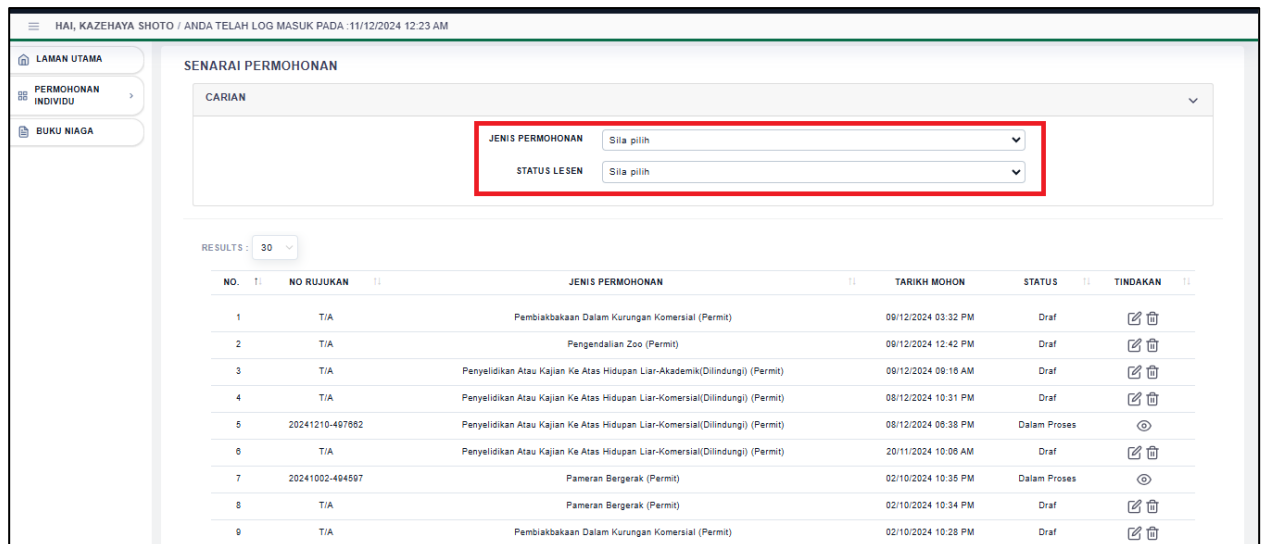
HAI, KAZEHAYA SHOTO / ANDA TELAH LOG MASUK PADA :11/12/2024 12:23 AM

LAMAN UTAMA
PERMOHONAN INDIVIDU
BUKU NIAGA

SENARAI PERMOHONAN

CARIAN

JENIS PERMOHONAN Sila pilih
STATUS LESEN Sila pilih

RESULTS : 30

| NO. | NO RUJUKAN | JENIS PERMOHONAN | TARIKH MOHON | STATUS | TINDAKAN |
|---|---|---|---|---|---|
| 1 | T/A | Pembiakbakaan Dalam Kurungan Komersial (Permit) | 09/12/2024 03:32 PM | Draf | |
| 2 | T/A | Pengendalian Zoo (Permit) | 09/12/2024 12:42 PM | Draf | |
| 3 | T/A | Penyelidikan Atau Kajian Ke Atas Hidupan Liar-Akademik(Dilindungi) (Permit) | 09/12/2024 09:16 AM | Draf | |
| 4 | T/A | Penyelidikan Atau Kajian Ke Atas Hidupan Liar-Komersial(Dilindungi) (Permit) | 08/12/2024 10:31 PM | Draf | |
| 5 | 20241210-497662 | Penyelidikan Atau Kajian Ke Atas Hidupan Liar-Komersial(Dilindungi) (Permit) | 08/12/2024 06:38 PM | Dalam Proses | |
| 6 | T/A | Penyelidikan Atau Kajian Ke Atas Hidupan Liar-Komersial(Dilindungi) (Permit) | 20/11/2024 10:06 AM | Draf | |
| 7 | 20241002-494597 | Pameran Bergerak (Permit) | 02/10/2024 10:35 PM | Dalam Proses | |
| 8 | T/A | Pameran Bergerak (Permit) | 02/10/2024 10:34 PM | Draf | |
| 9 | T/A | Pembiakbakaan Dalam Kurungan Komersial (Permit) | 02/10/2024 10:28 PM | Draf | |